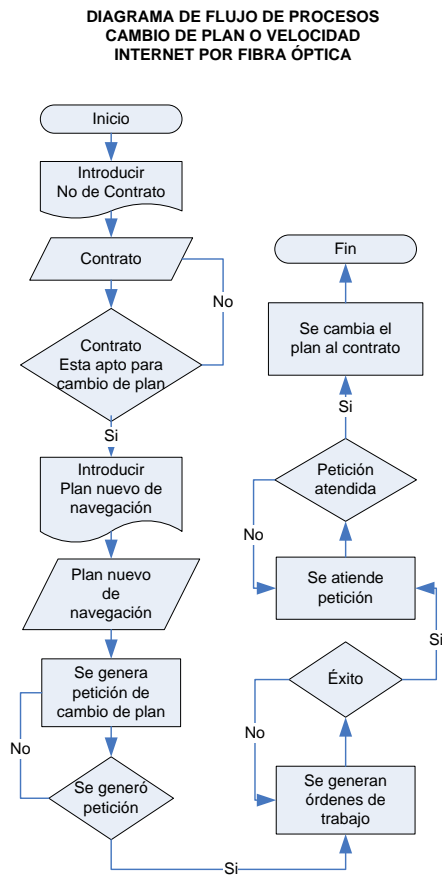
DIAGRAMA DE FLUJO DE PROCESOS
CAMBIO DE PLAN O VELOCIDAD
INTERNET POR FIBRA ÓPTICA

Inicio

Introducir No de Contrato

Contrato

No

Contrato Esta apto para cambio de plan

Si

Introducir Plan nuevo de navegación

Plan nuevo de navegación

Se genera petición de cambio de plan

No

Se generó petición

Si

Se generan órdenes de trabajo

No

Éxito

Si

Se atiende petición

No

Petición atendida

Si

Se cambia el plan al contrato

Fin